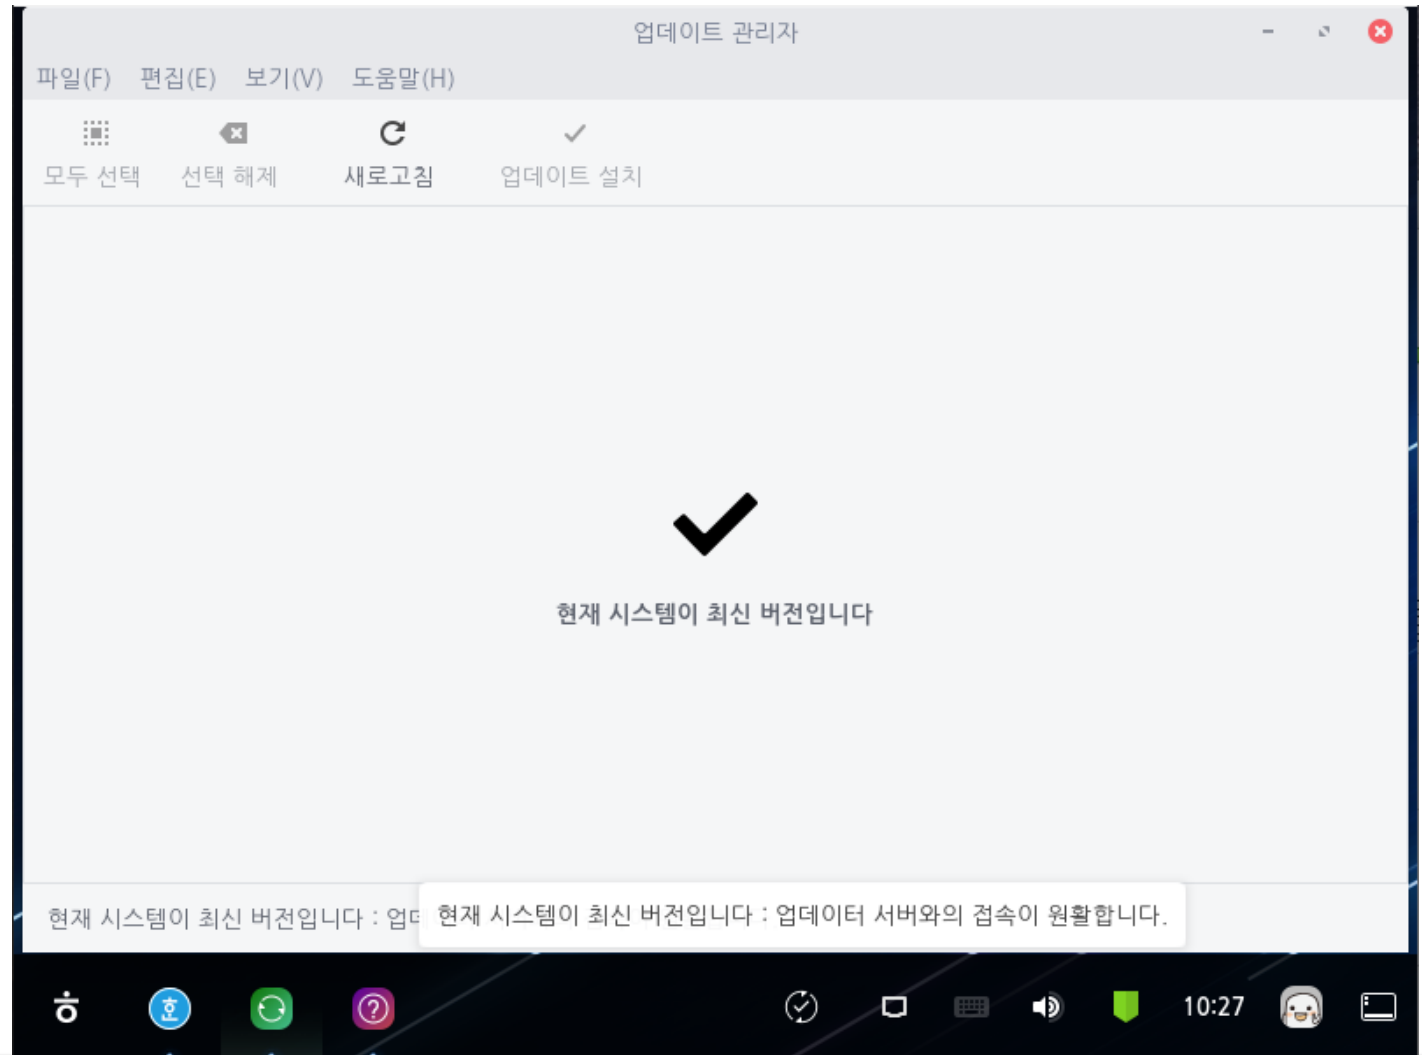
업데이트 관리자

파일(F) 편집(E) 보기(V) 도움말(H)

모두 선택 선택 해제 새로고침 업데이트 설치

현재 시스템이 최신 버전입니다

현재 시스템이 최신 버전입니다 : 업데

현재 시스템이 최신 버전입니다 : 업데이터 서버와의 접속이 원활합니다.

호

10:27